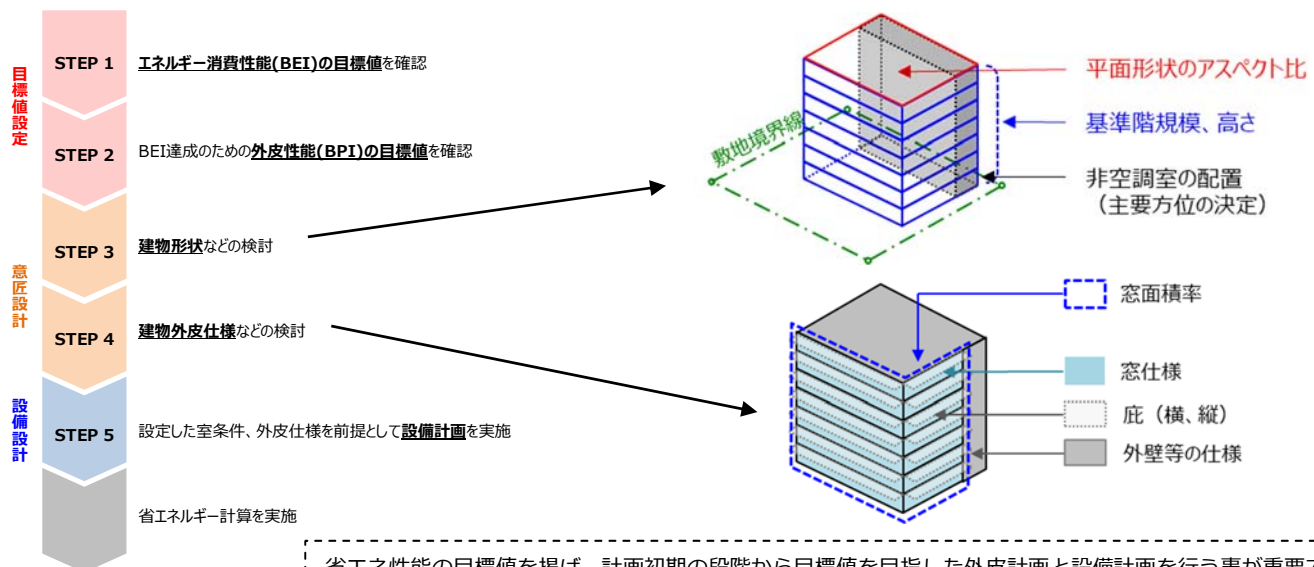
目標値設定

STEP 1　エネルギー消費性能(BEI)の目標値を確認

STEP 2　BEI達成のための外皮性能(BPI)の目標値を確認

意匠設計

STEP 3　建物形状などの検討

STEP 4　建物外皮仕様などの検討

設備設計

STEP 5　設定した室条件、外皮仕様を前提として設備計画を実施

省エネルギー計算を実施

平面形状のアスペクト比

基準階規模、高さ

敷地境界線

非空調室の配置
（主要方位の決定）

窓面積率

窓仕様

庇（横、縦）

外壁等の仕様

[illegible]